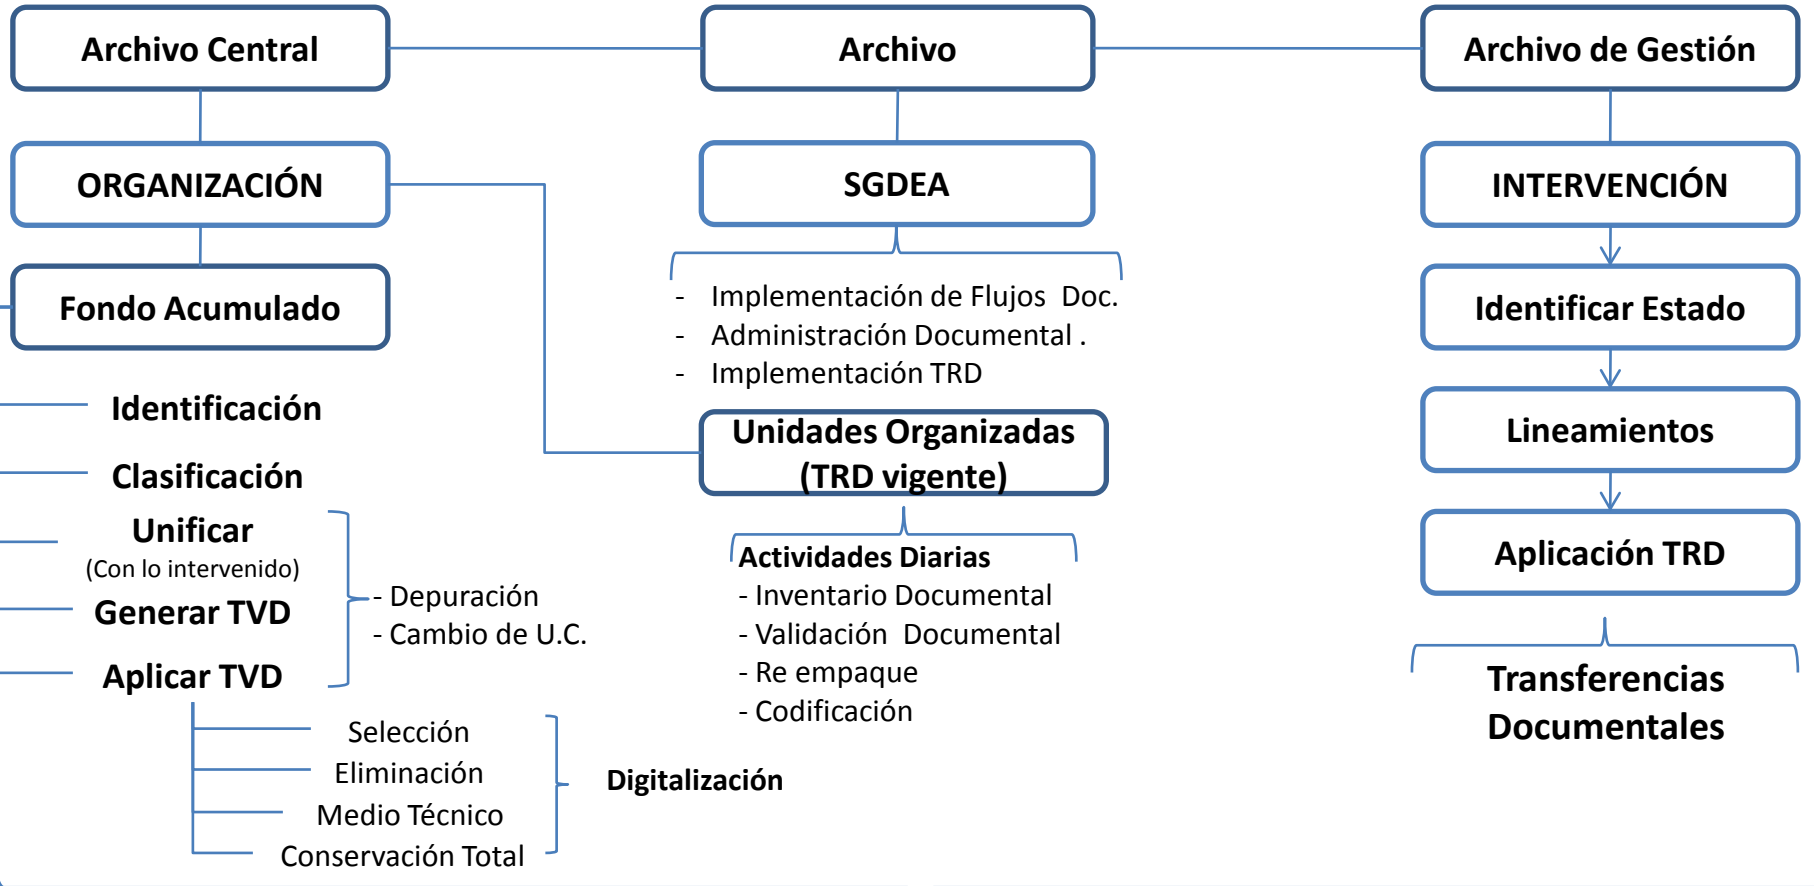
Archivo Central

Archivo

Archivo de Gestión

ORGANIZACIÓN

SGDEA

INTERVENCIÓN

Fondo Acumulado

- Implementación de Flujos Doc.
- Administración Documental .
- Implementación TRD

Identificar Estado

Identificación

Clasificación

Unificar
(Con lo intervenido)

Generar TVD

Aplicar TVD

- Depuración
- Cambio de U.C.

Unidades Organizadas (TRD vigente)

Actividades Diarias
- Inventario Documental
- Validación Documental
- Re empaque
- Codificación

Lineamientos

Aplicación TRD

Transferencias Documentales

Selección
Eliminación
Medio Técnico
Conservación Total

Digitalización